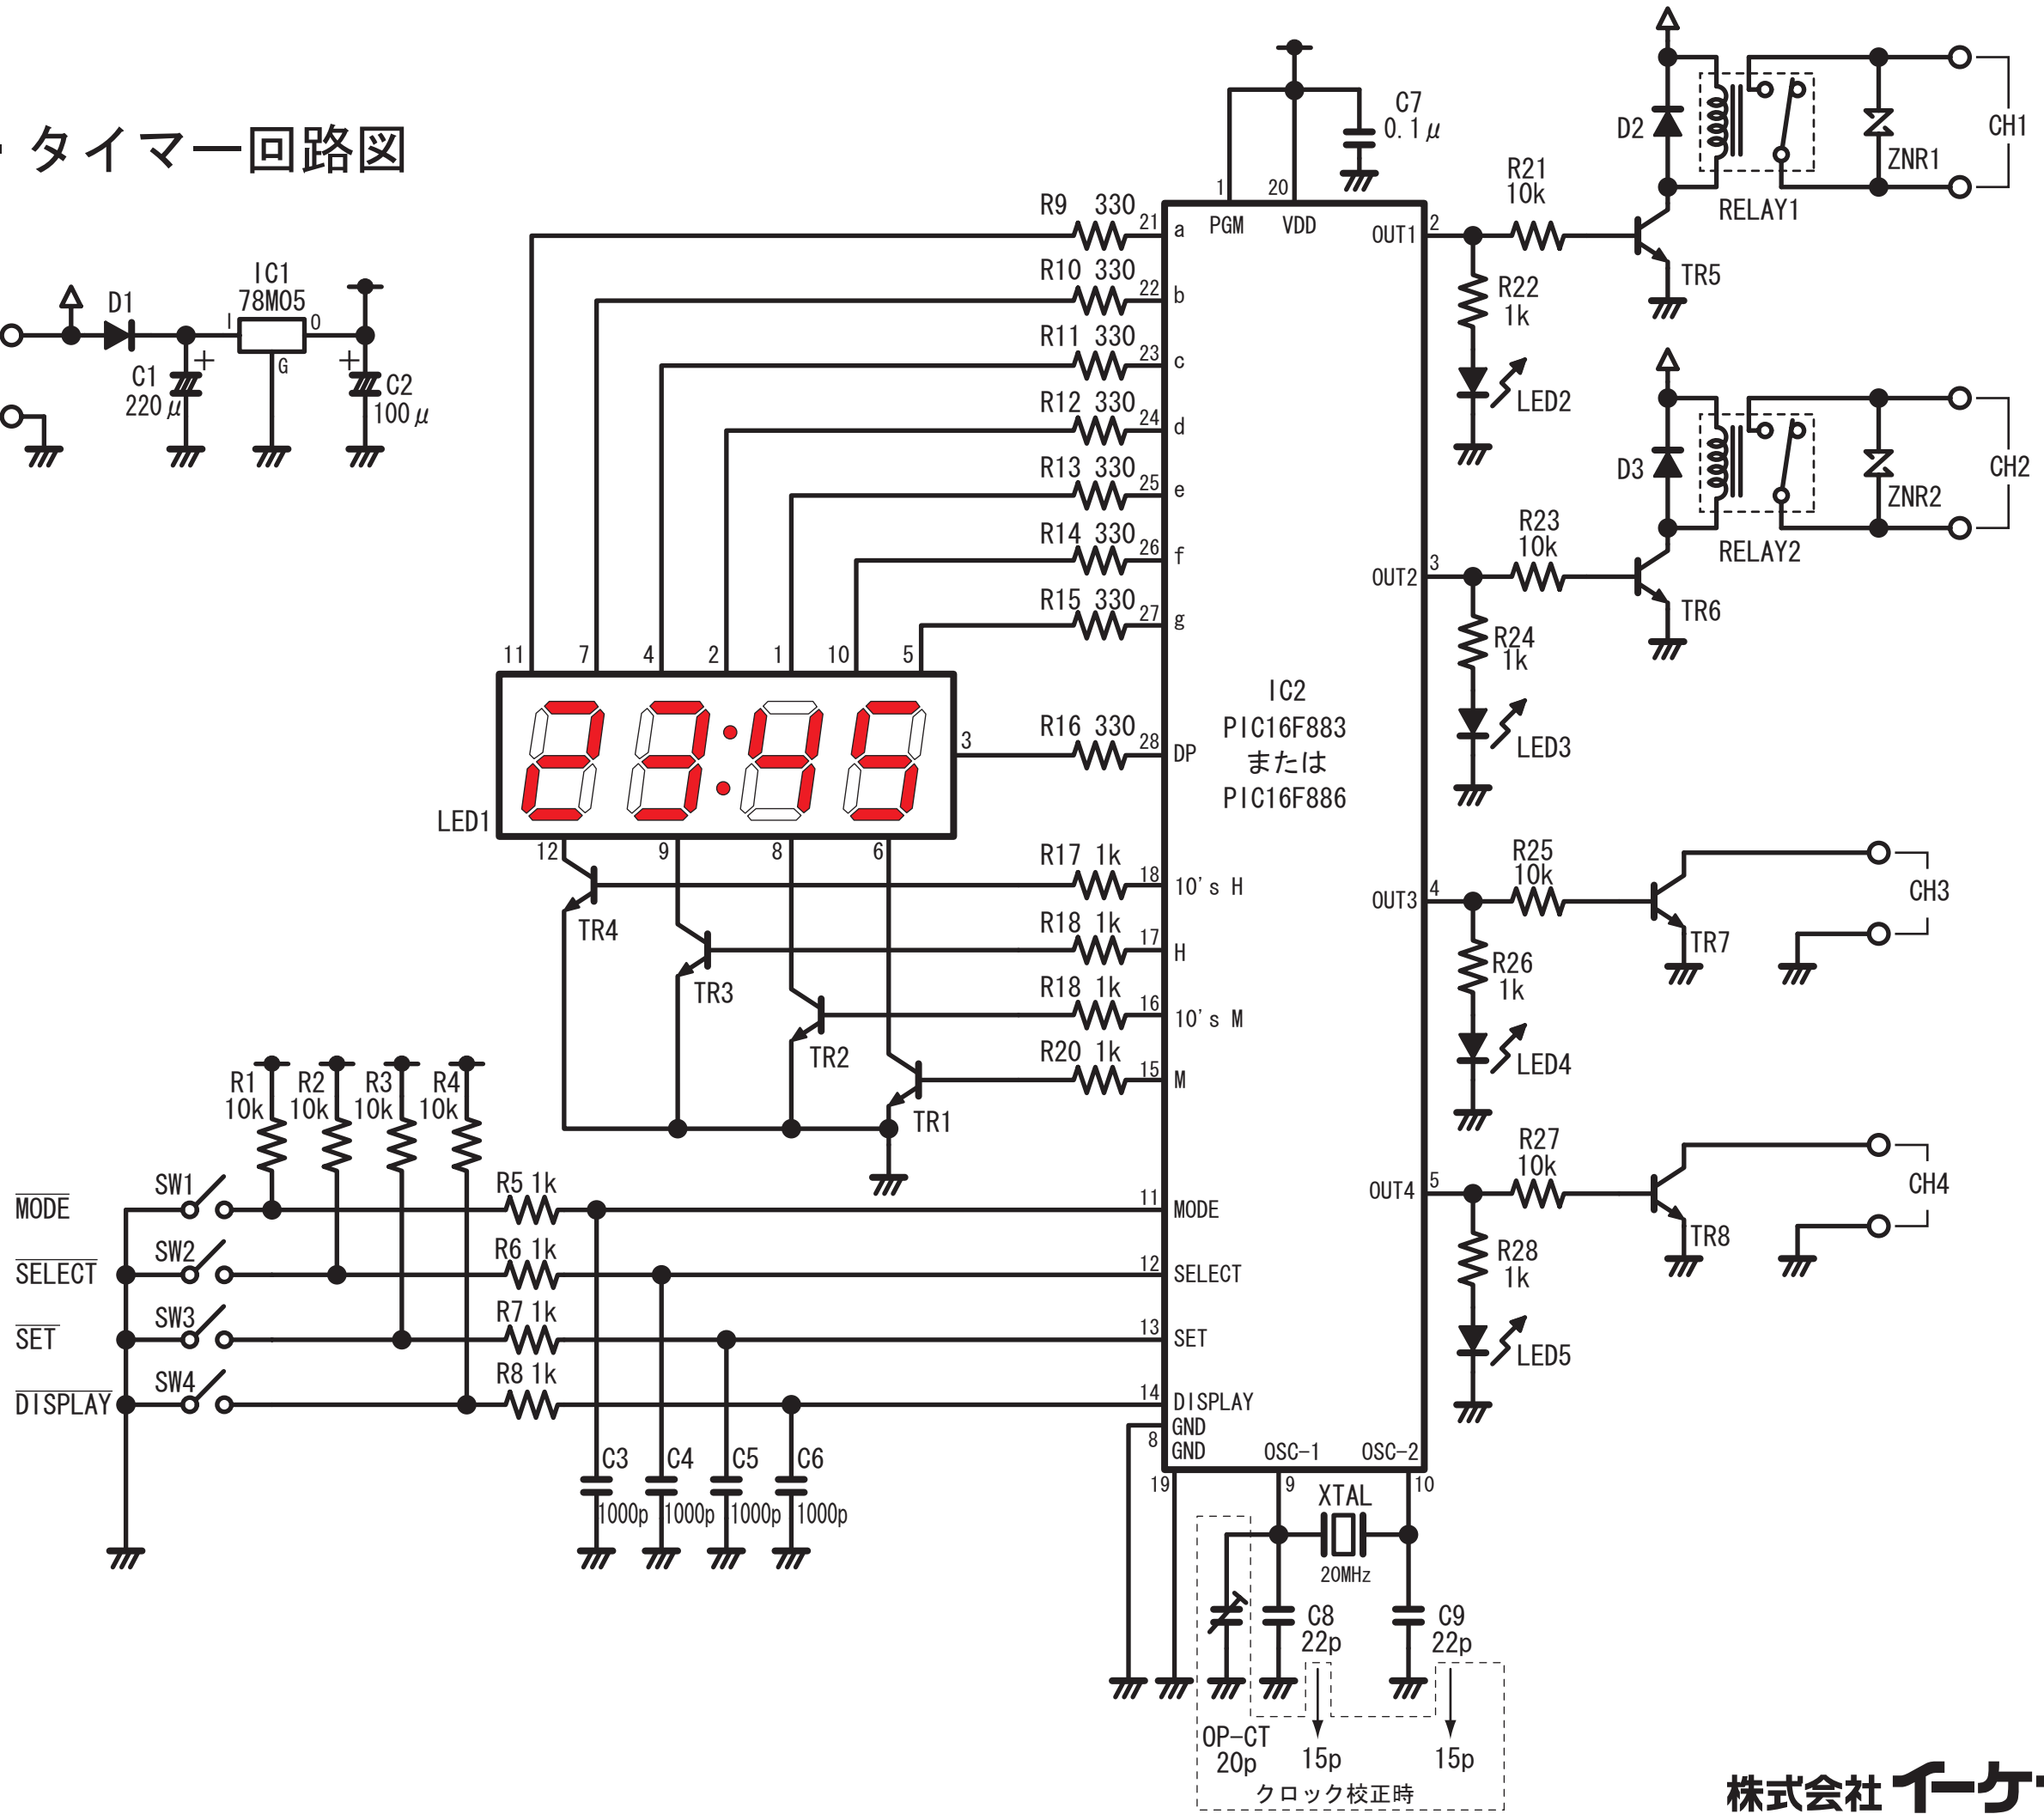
タイマー回路図

D1
IC1
78M05
I O
G
C1
220µ
C2
100µ

C7
0.1µ
1 20
PGM VDD
R9 330 21 a
R10 330 22 b
R11 330 23 c
R12 330 24 d
R13 330 25 e
R14 330 26 f
R15 330 27 g
11 7 4 2 1 10 5
3
R16 330 28 DP
LED1
12 9 8 6
R17 1k 18 10's H
R18 1k 17 H
R18 1k 16 10's M
R20 1k 15 M
TR4
TR3
TR2
TR1

IC2
PIC16F883
または
PIC16F886

R1 10k
R2 10k
R3 10k
R4 10k
SW1
SW2
SW3
SW4
$\overline{MODE}$
$\overline{SELECT}$
$\overline{SET}$
$\overline{DISPLAY}$
R5 1k
R6 1k
R7 1k
R8 1k
11 MODE
12 SELECT
13 SET
14 DISPLAY
GND
8
GND
19
C3 1000p
C4 1000p
C5 1000p
C6 1000p
OSC-1 OSC-2
9 10
XTAL
20MHz
C8 22p
C9 22p
OP-CT 20p
15p
15p
クロック校正時

OUT1 2
R21 10k
R22 1k
LED2
D2
RELAY1
ZNR1
CH1
TR5
OUT2 3
R23 10k
R24 1k
LED3
D3
RELAY2
ZNR2
CH2
TR6
OUT3 4
R25 10k
R26 1k
LED4
TR7
CH3
OUT4 5
R27 10k
R28 1k
LED5
TR8
CH4

株式会社 イーケ